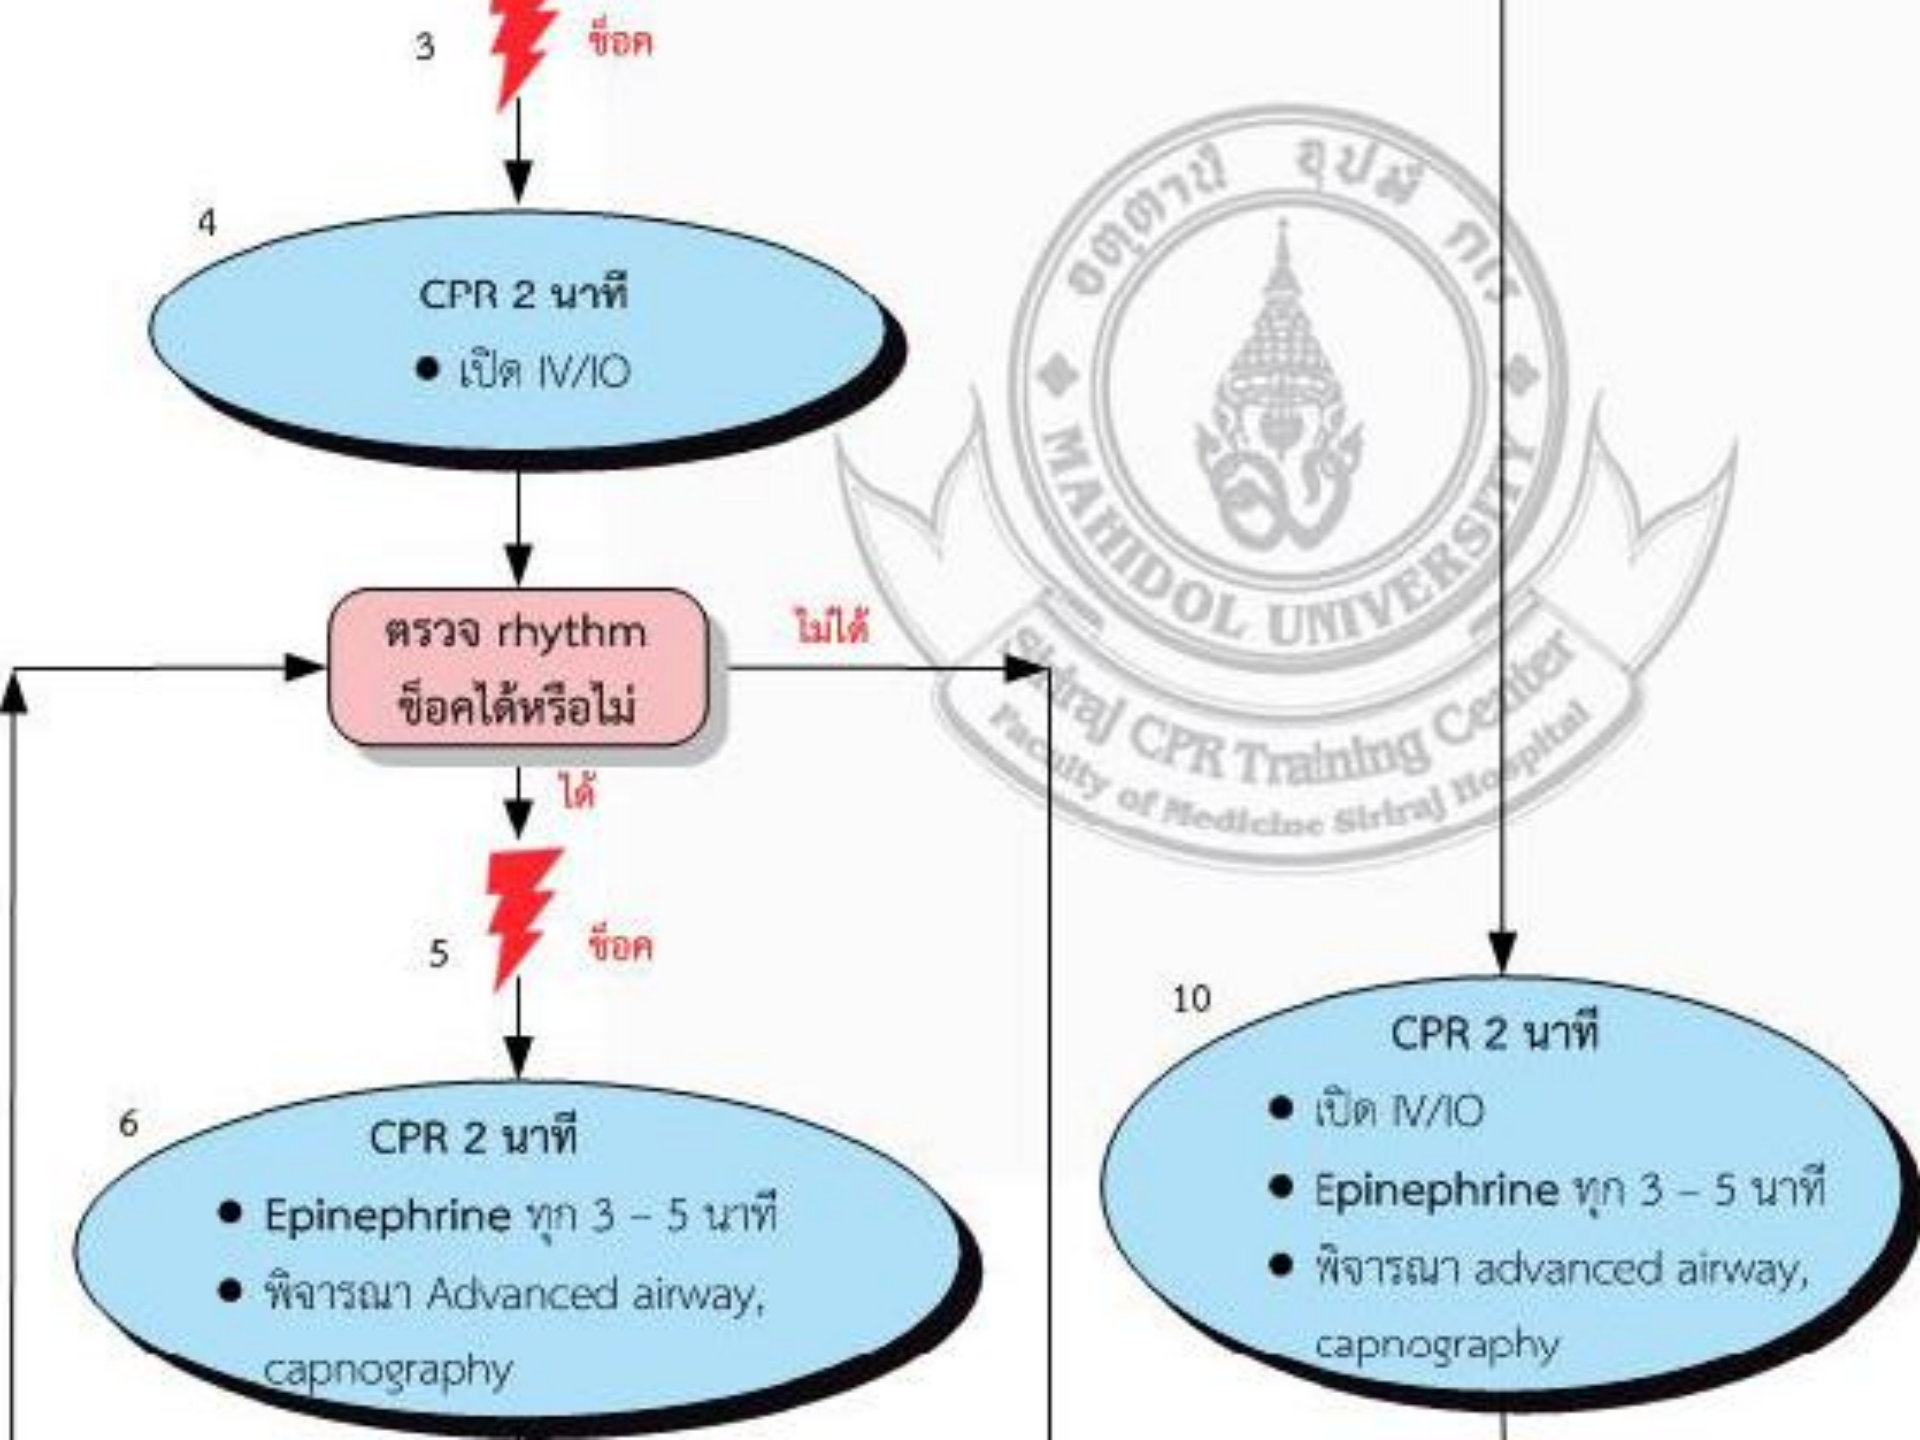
3 ช็อค

4
CPR 2 นาที
• เปิด IV/IO

ตรวจ rhythm ช็อคได้หรือไม่

ไม่ได้

ได้

5 ช็อค

6
CPR 2 นาที
• Epinephrine ทุก 3 – 5 นาที
• พิจารณา Advanced airway, capnography

10
CPR 2 นาที
• เปิด IV/IO
• Epinephrine ทุก 3 – 5 นาที
• พิจารณา advanced airway, capnography

อตฺตานํ อุปมํ กเร
MAHIDOL UNIVERSITY
Siriraj CPR Training Center
Faculty of Medicine Siriraj Hospital